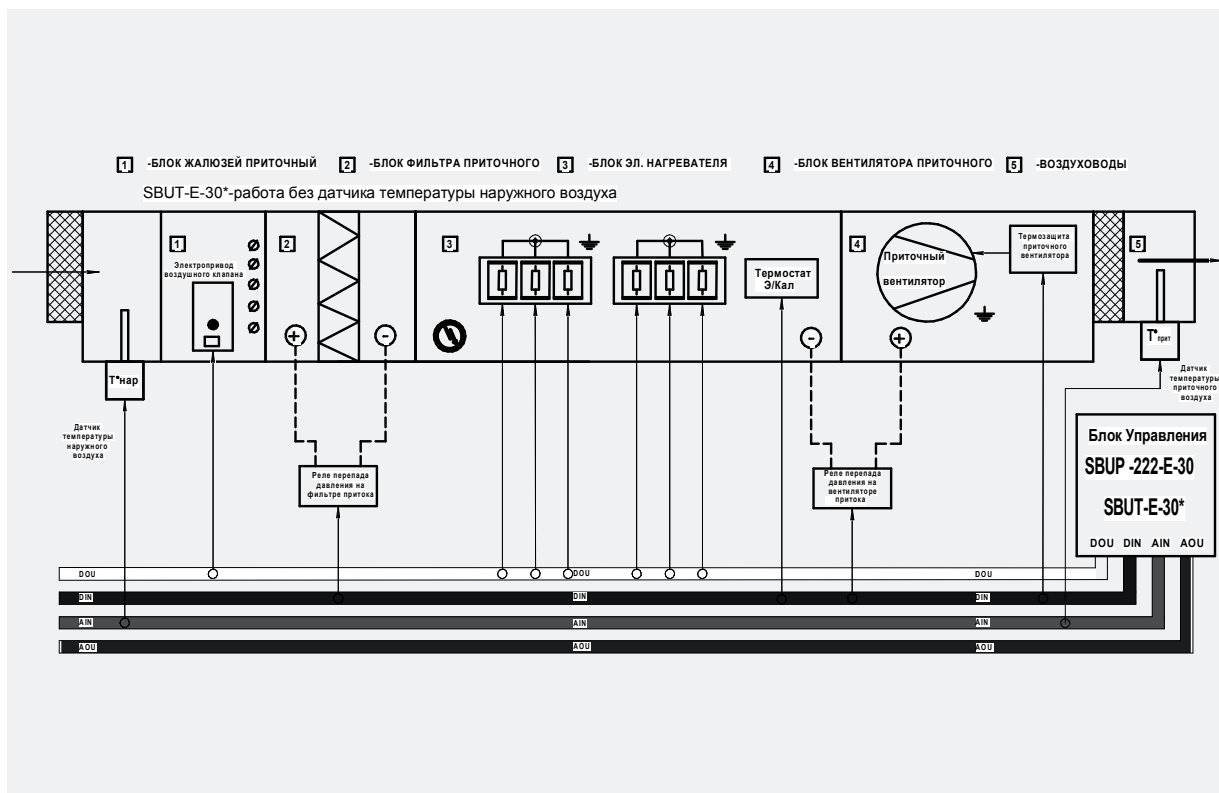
1 -БЛОК ЖАЛЮЗЕЙ ПРИТОЧНЫЙ 2 -БЛОК ФИЛЬТРА ПРИТОЧНОГО 3 -БЛОК ЭЛ. НАГРЕВАТЕЛЯ 4 -БЛОК ВЕНТИЛЯТОРА ПРИТОЧНОГО 5 -ВОЗДУХОВОДЫ

SBUT-E-30*-работа без датчика температуры наружного воздуха

1
Электропривод воздушного клапана

2

3

Термостат Э/Кал

4
Приточный вентилятор

Термозащита приточного вентилятора

5

T°нар

Датчик температуры наружного воздуха

T°прит

Датчик температуры приточного воздуха

Реле перепада давления на фильтре притока

Реле перепада давления на вентиляторе притока

Блок Управления
SBUP -222-E-30
SBUT-E-30*
DOU DIN AIN AOU

DOU
DIN
AIN
AOU
DOU
DIN
AIN
AOU
DOU
DIN
AIN
AOU